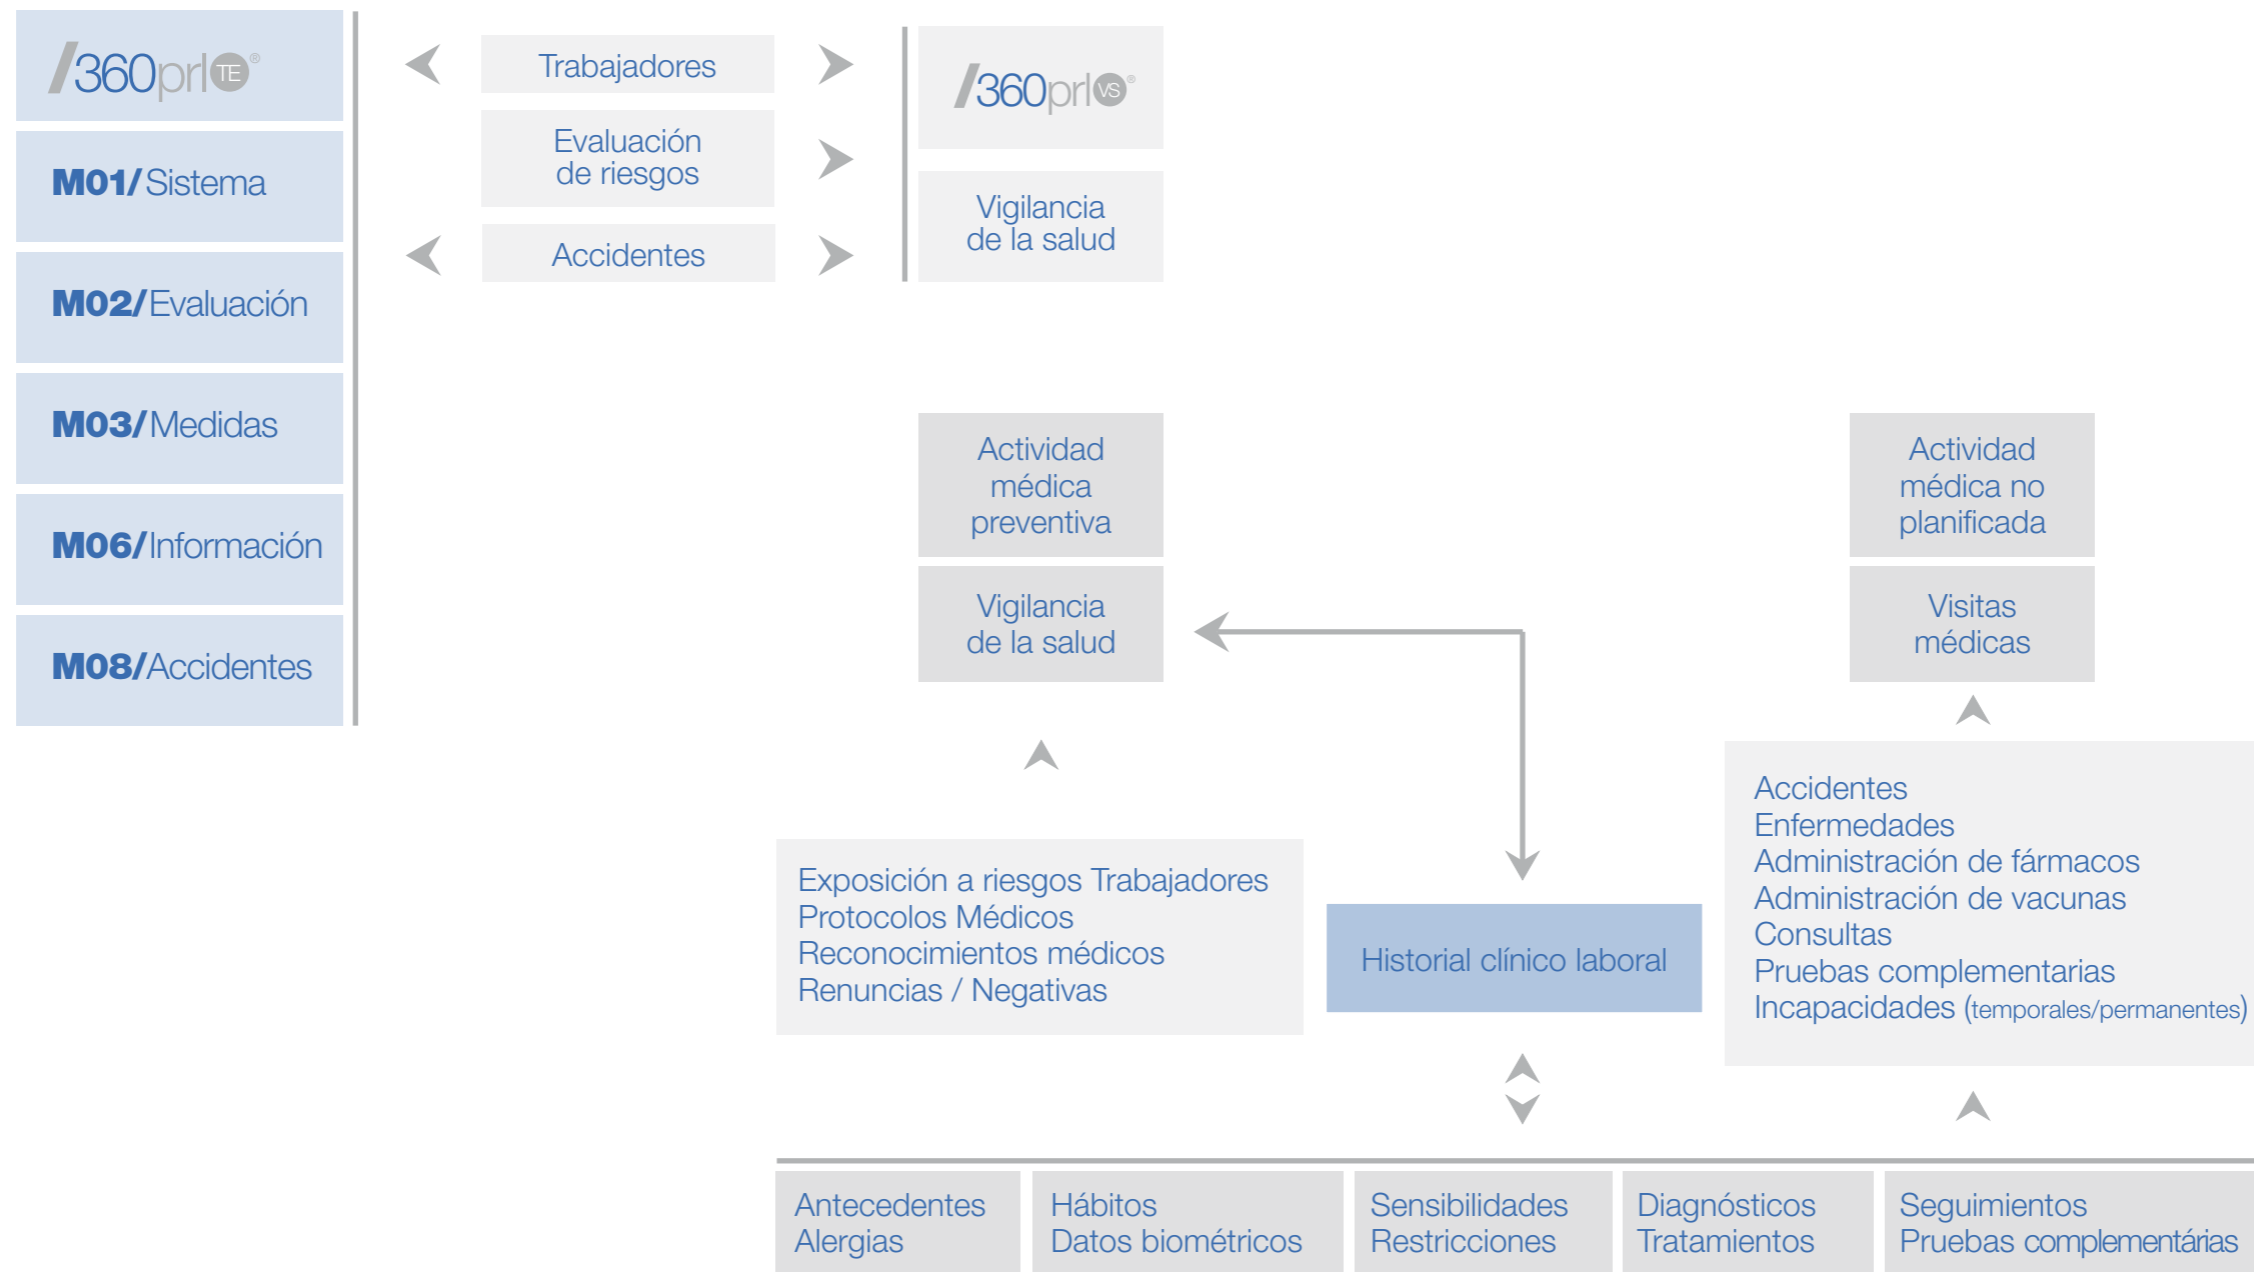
/360prl TE ®

M01/Sistema

M02/Evaluación

M03/Medidas

M06/Información

M08/Accidentes

Trabajadores

Evaluación de riesgos

Accidentes

/360prl VS ®

Vigilancia de la salud

Actividad médica preventiva

Vigilancia de la salud

Actividad médica no planificada

Visitas médicas

Exposición a riesgos Trabajadores
Protocolos Médicos
Reconocimientos médicos
Renuncias / Negativas

Historial clínico laboral

Accidentes
Enfermedades
Administración de fármacos
Administración de vacunas
Consultas
Pruebas complementarias
Incapacidades (temporales/permanentes)

Antecedentes
Alergias

Hábitos
Datos biométricos

Sensibilidades
Restricciones

Diagnósticos
Tratamientos

Seguimientos
Pruebas complementárias